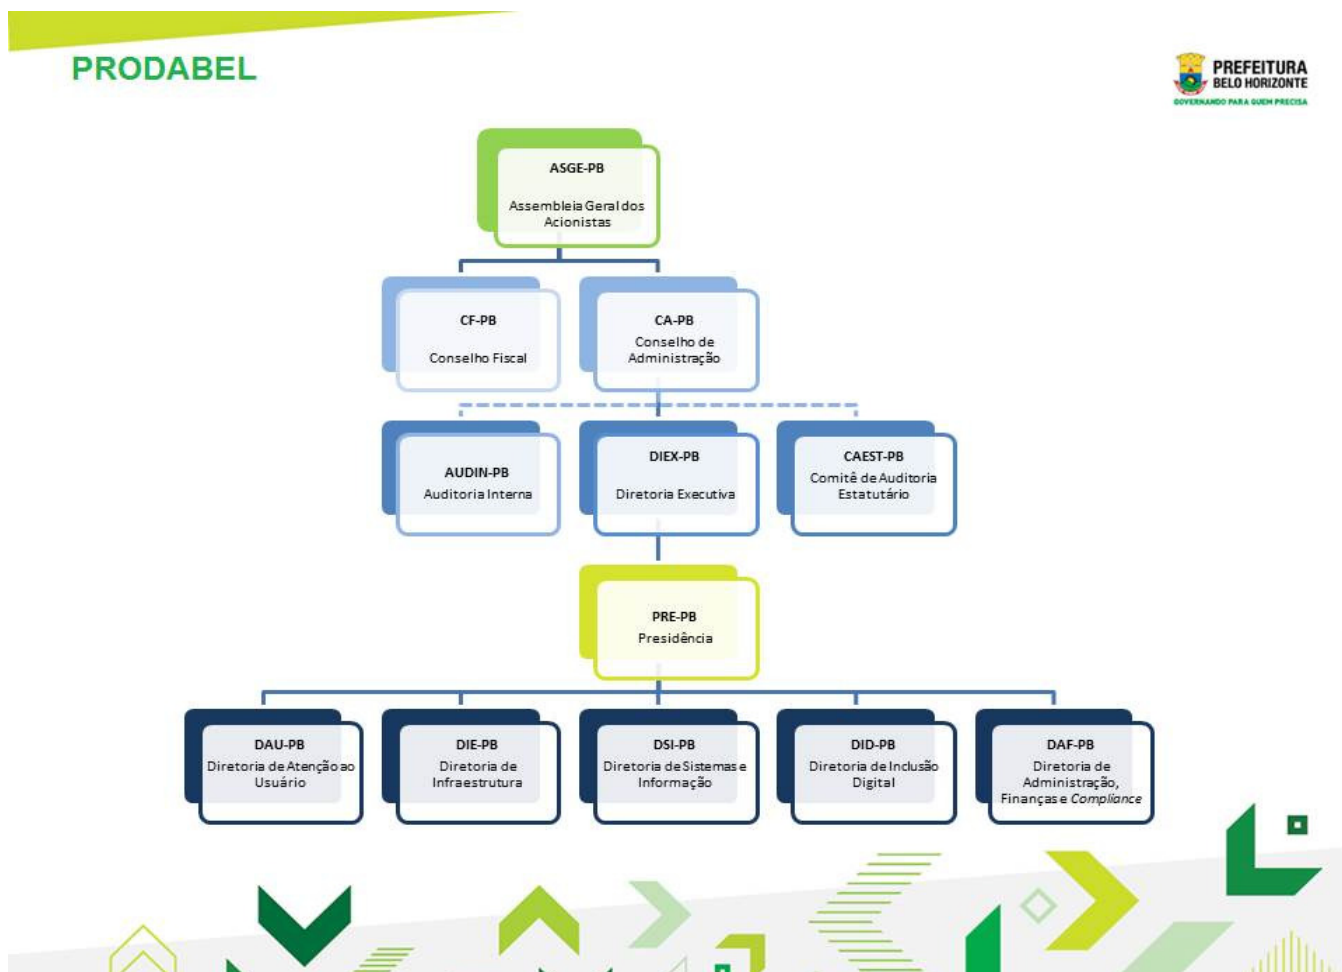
PRODABEL

PREFEITURA BELO HORIZONTE
GOVERNANDO PARA QUEM PRECISA

ASGE-PB
Assembleia Geral dos Acionistas

CF-PB
Conselho Fiscal

CA-PB
Conselho de Administração

AUDIN-PB
Auditoria Interna

DIEX-PB
Diretoria Executiva

CAEST-PB
Comitê de Auditoria Estatutário

PRE-PB
Presidência

DAU-PB
Diretoria de Atenção ao Usuário

DIE-PB
Diretoria de Infraestrutura

DSI-PB
Diretoria de Sistemas e Informação

DID-PB
Diretoria de Inclusão Digital

DAF-PB
Diretoria de Administração, Finanças e Compliance